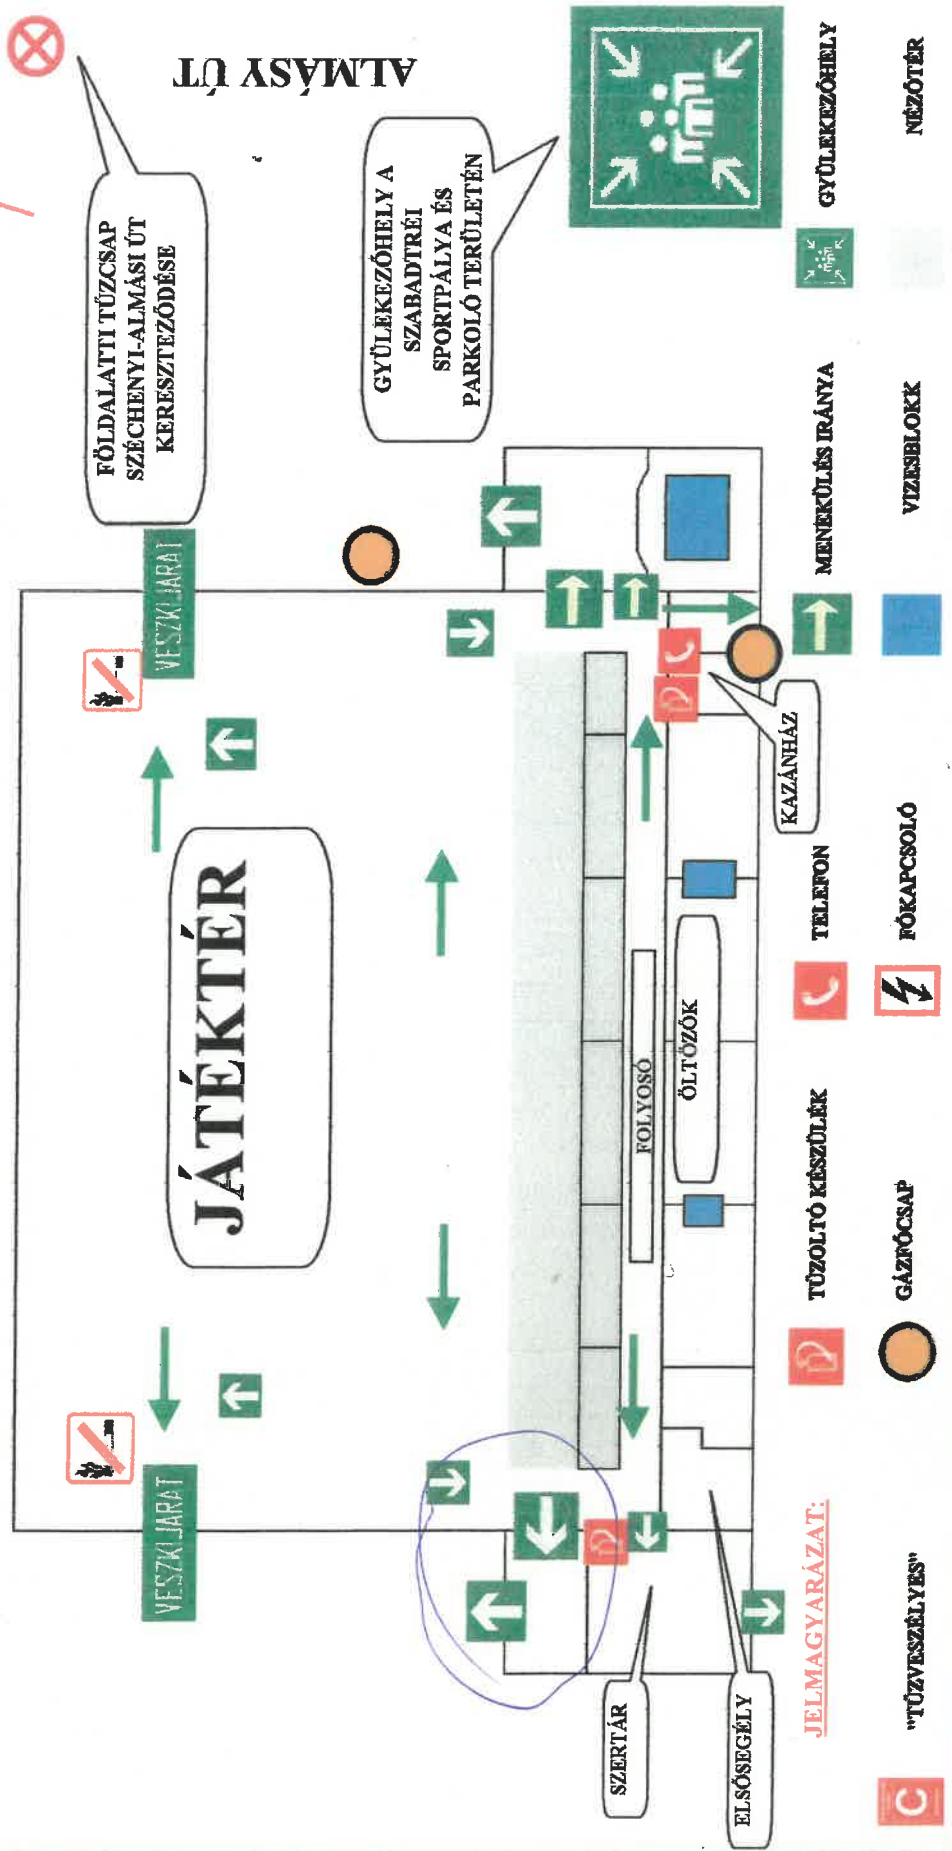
ALMÁSY ÚT

FÖLDALATTI TŰZCSAP SZÉCHENYI-ALMÁSI ÚT KERESZTEZŐDÉSE

GYÜLEKEZŐHELY A SZABADTÉRI SPORTPÁLYA ÉS PARKOLÓ TERÜLETÉN

VESZKIJÁRAT

JÁTÉKTÉR

FOLYOSÓ

ÖLTÖZŐK

KAZÁNHÁZ

VESZKIJÁRAT

SZERTÁR

ELSŐSEGÉLY

JELMAGYARÁZAT:

"TŰZVESZÉLYES"

TŰZOLTÓ KÉSZÜLÉK

GÁZFŐCSAP

TELEFON

FŐKAPCSOLÓ

MENEKÜLÉS IRÁNYA

VIZESBLOKK

GYÜLEKEZŐHELY

NÉZŐTÉR